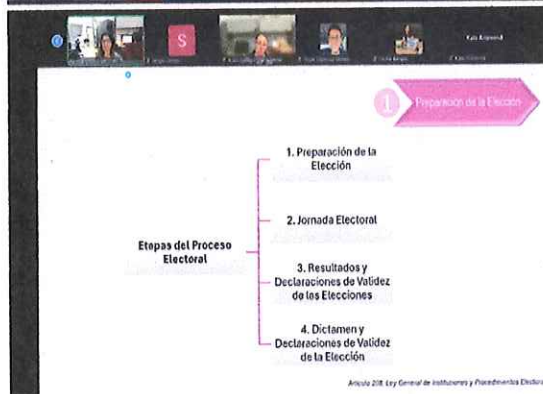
Kata Aristondi

S

1 Preparación de la Elección

Etapas del Proceso Electoral

1. Preparación de la Elección

2. Jornada Electoral

3. Resultados y Declaraciones de Validez de las Elecciones

4. Dictamen y Declaraciones de Validez de la Elección

Artículo 208. Ley General de Instituciones y Procedimientos Electora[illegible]